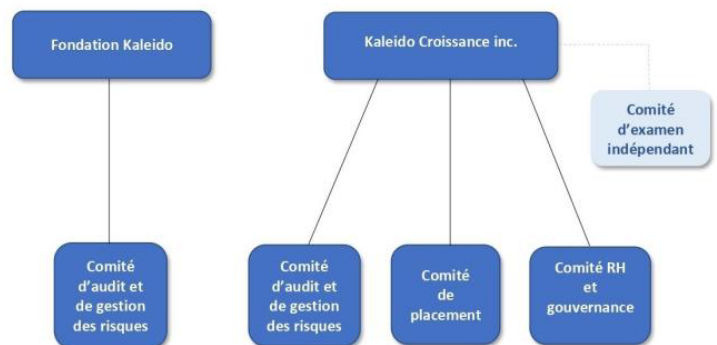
Fondation Kaleido

Kaleido Croissance inc.

Comité d'examen indépendant

Comité d'audit et de gestion des risques

Comité d'audit et de gestion des risques

Comité de placement

Comité RH et gouvernance